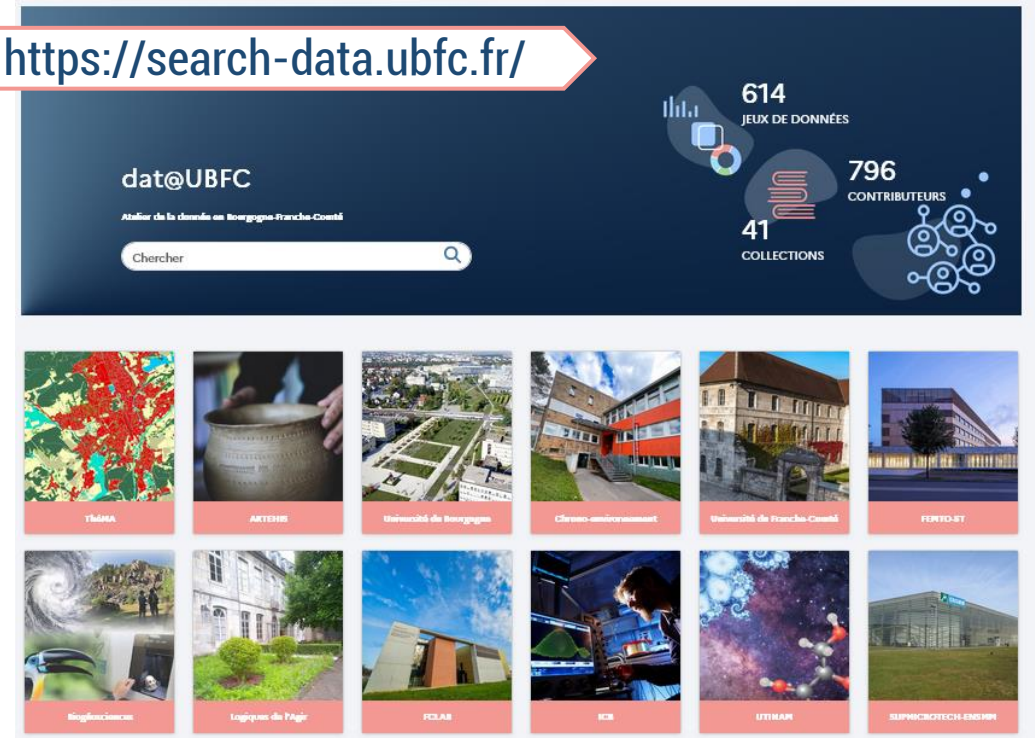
https://search-data.ubfc.fr/

dat@UBFC

Atelier de la donnée en Bourgogne-Franche-Comté

Chercher

614
JEUX DE DONNÉES

796
CONTRIBUTEURS

41
COLLECTIONS

ThéMA

ARTEHIS

Université de Bourgogne

Chrono-environnement

Université de Franche-Comté

FEMTO-ST

Biogéosciences

Logiques de l'Agir

FCLAB

ICB

UTINAM

SUPMICROTECH-ENSMM